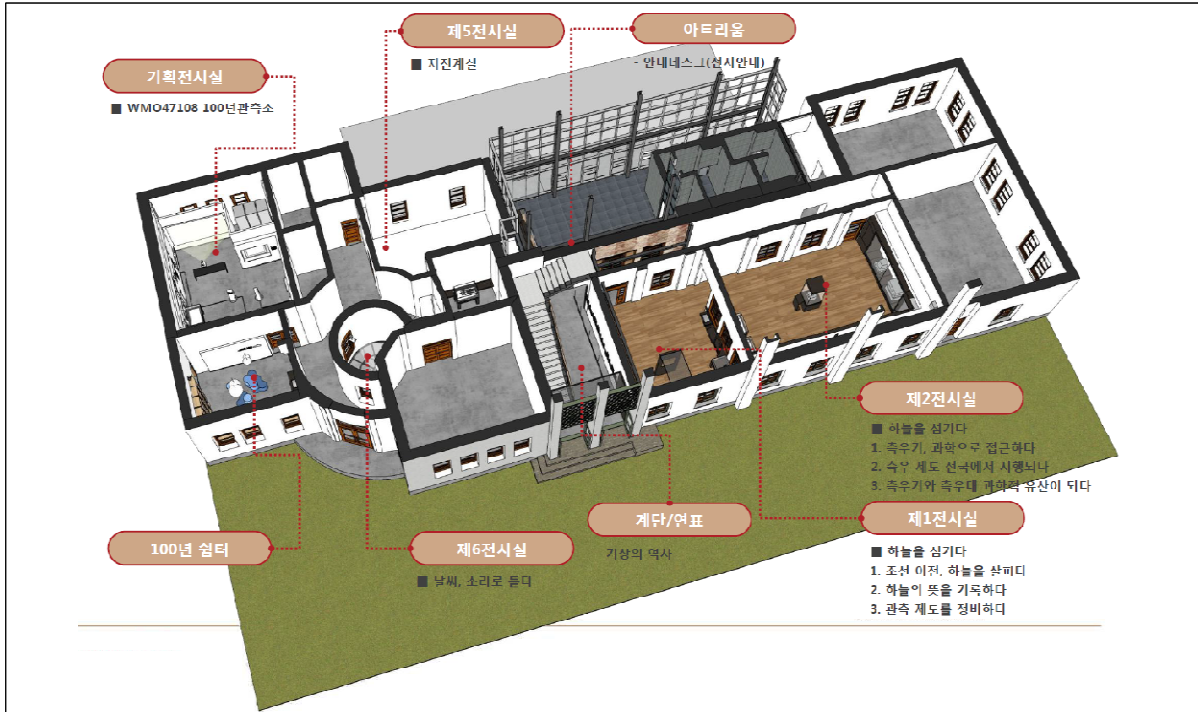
제5전시실

■ 지진계실

아트리움

- 안내데스크(전시안내)

기획전시실

■ WMO47108 100년관측소

제2전시실

■ 하늘을 심기다

1. 측우기, 과학으로 접근하다

2. 측우 제도 전국에서 시행되니

3. 측우기와 측우대 과학적 유산이 되다

계단/연표

기상의 역사

제1전시실

■ 하늘을 심기다

1. 조선 이전, 하늘을 살피다

2. 하늘의 뜻을 기록하다

3. 관측 제도를 정비하다

100년 쉼터

제6전시실

■ 날씨, 소리로 듣다